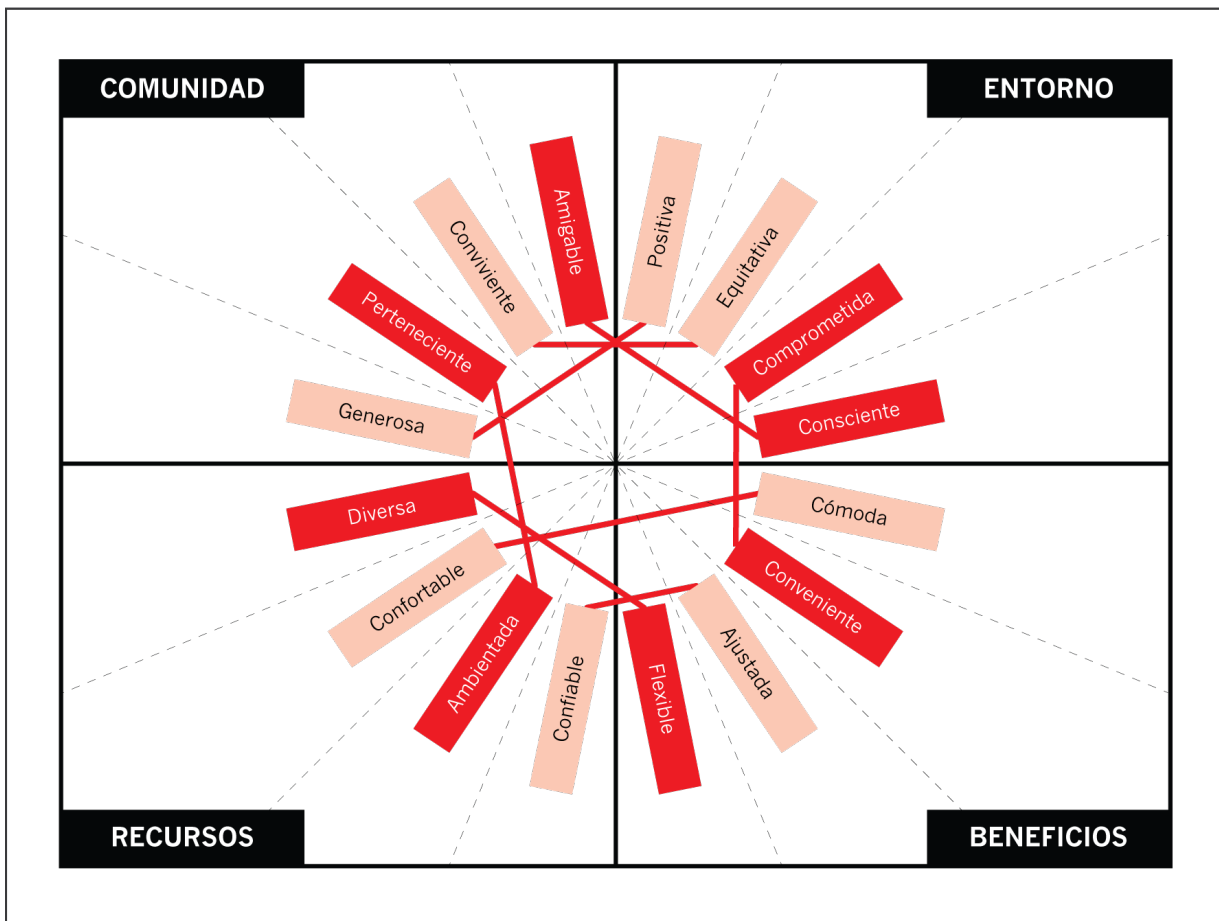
COMUNIDAD

ENTORNO

Amigable

Positiva

Conviviente

Equitativa

Perteneciente

Comprometida

Generosa

Consciente

Diversa

Cómoda

Confortable

Conveniente

Ambientada

Confiable

Flexible

Ajustada

RECURSOS

BENEFICIOS